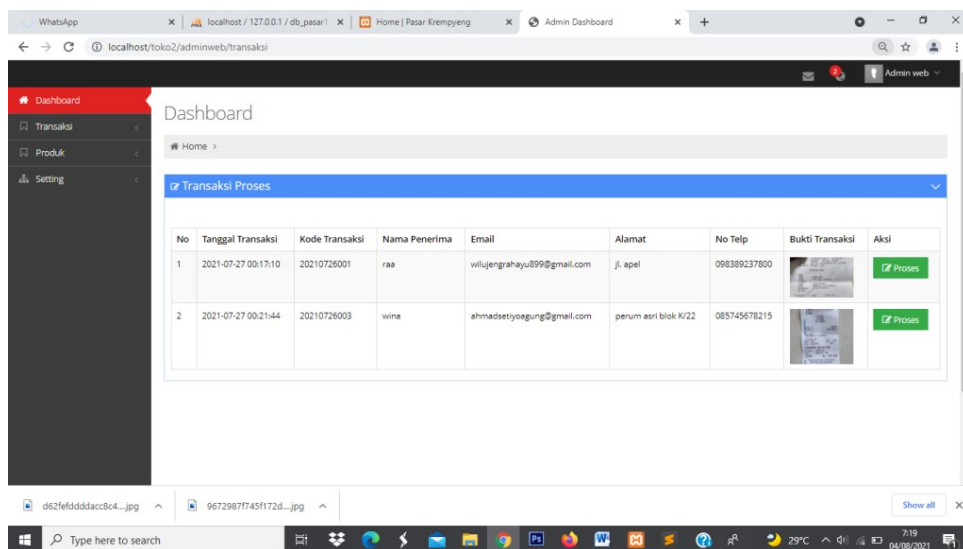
WhatsApp × localhost / 127.0.0.1 / db_pasar1 × Home | Pasar Krempyeng × Admin Dashboard × +

localhost/toko2/adminweb/transaksi

Admin web

Dashboard
Transaksi
Produk
Setting

Dashboard

Home >

Transaksi Proses

| No | Tanggal Transaksi | Kode Transaksi | Nama Penerima | Email | Alamat | No Telp | Bukti Transaksi | Aksi |
|---|---|---|---|---|---|---|---|---|
| 1 | 2021-07-27 00:17:10 | 20210726001 | raa | wilujengrahayu899@gmail.com | jl. apel | 098389237800 | | Proses |
| 2 | 2021-07-27 00:21:44 | 20210726003 | wina | ahmadsetiyoagung@gmail.com | perum asri blok K/22 | 085745678215 | | Proses |

d62fefddddacc8c4....jpg 9672987f745f172d....jpg Show all

Type here to search 29°C 7:19 04/08/2021